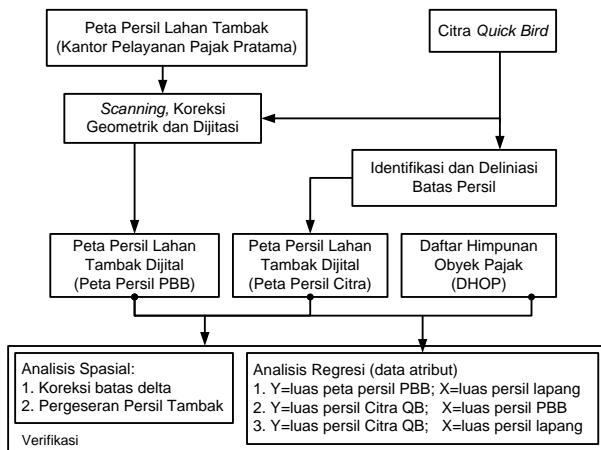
Peta Persil Lahan Tambak
(Kantor Pelayanan Pajak Pratama)

Citra *Quick Bird*

*Scanning*, Koreksi Geometrik dan Dijitasi

Identifikasi dan Deliniasi Batas Persil

Peta Persil Lahan Tambak Dijital
(Peta Persil PBB)

Peta Persil Lahan Tambak Dijital
(Peta Persil Citra)

Daftar Himpunan Obyek Pajak
(DHOP)

Analisis Spasial:
1. Koreksi batas delta
2. Pergeseran Persil Tambak

Analisis Regresi (data atribut)
1. Y=luas peta persil PBB; X=luas persil lapang
2. Y=luas persil Citra QB; X=luas persil PBB
3. Y=luas persil Citra QB; X=luas persil lapang

Verifikasi